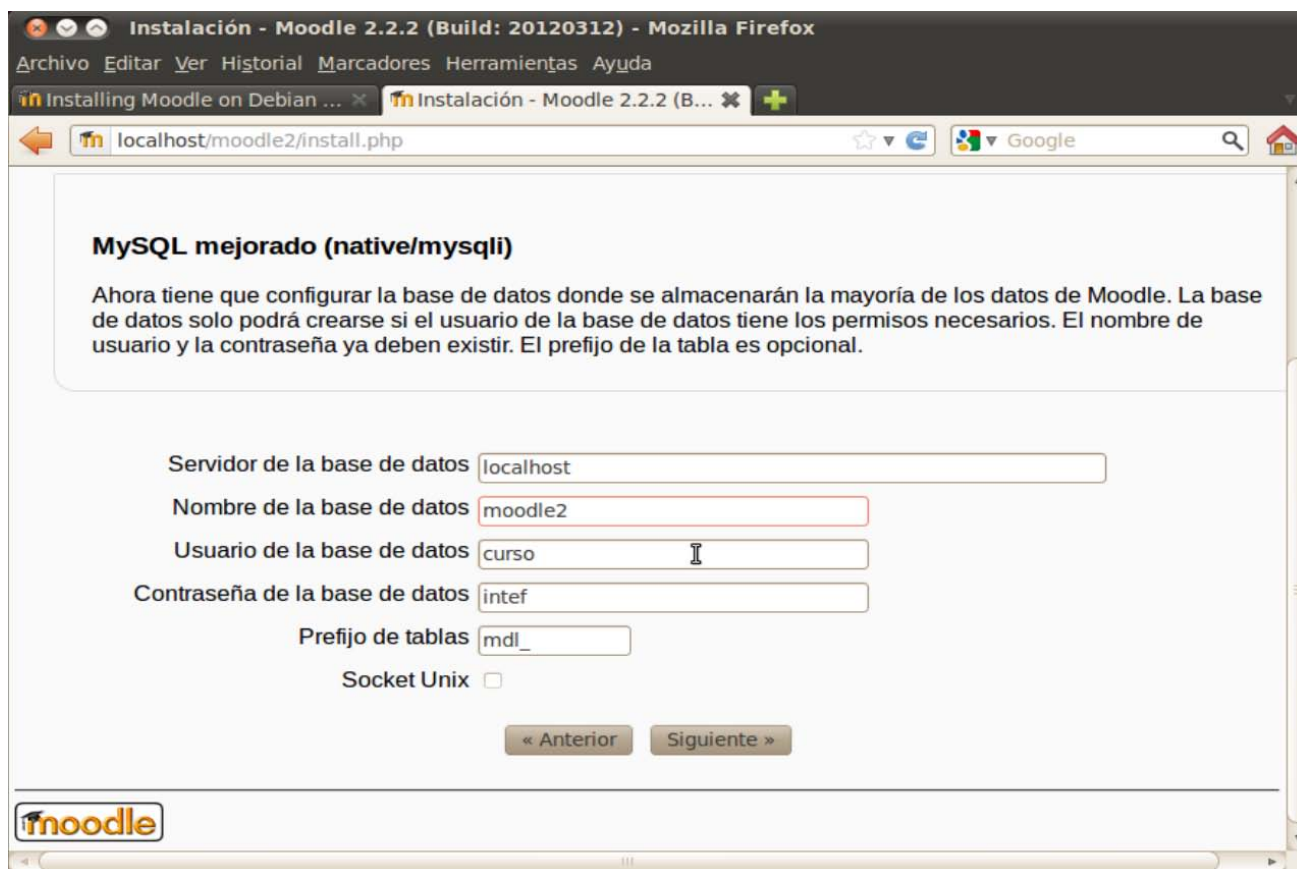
Instalación - Moodle 2.2.2 (Build: 20120312) - Mozilla Firefox

Archivo Editar Ver Historial Marcadores Herramientas Ayuda

Installing Moodle on Debian ... Instalación - Moodle 2.2.2 (B...

localhost/moodle2/install.php

Google

MySQL mejorado (native/mysqli)

Ahora tiene que configurar la base de datos donde se almacenarán la mayoría de los datos de Moodle. La base de datos solo podrá crearse si el usuario de la base de datos tiene los permisos necesarios. El nombre de usuario y la contraseña ya deben existir. El prefijo de la tabla es opcional.

Servidor de la base de datos localhost

Nombre de la base de datos moodle2

Usuario de la base de datos curso

Contraseña de la base de datos intef

Prefijo de tablas mdl_

Socket Unix

« Anterior Siguiente »

moodle